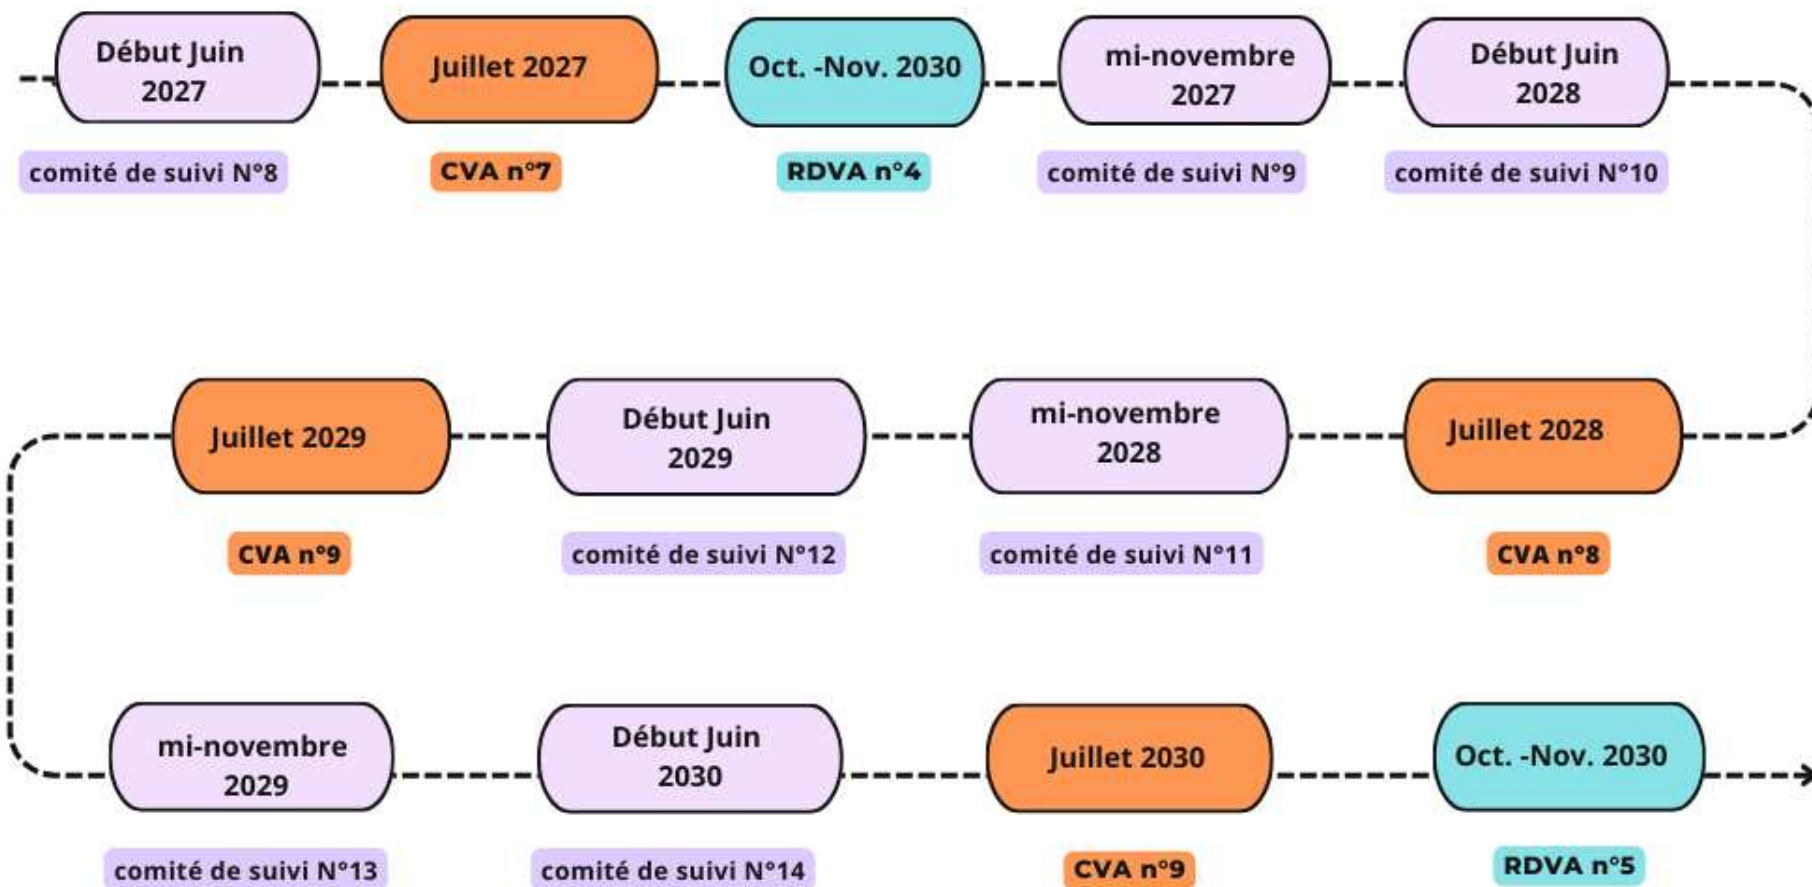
Début Juin 2027
comité de suivi N°8

Juillet 2027
CVA n°7

Oct. -Nov. 2030
RDVA n°4

mi-novembre 2027
comité de suivi N°9

Début Juin 2028
comité de suivi N°10

Juillet 2028
CVA n°8

mi-novembre 2028
comité de suivi N°11

Début Juin 2029
comité de suivi N°12

Juillet 2029
CVA n°9

mi-novembre 2029
comité de suivi N°13

Début Juin 2030
comité de suivi N°14

Juillet 2030
CVA n°9

Oct. -Nov. 2030
RDVA n°5